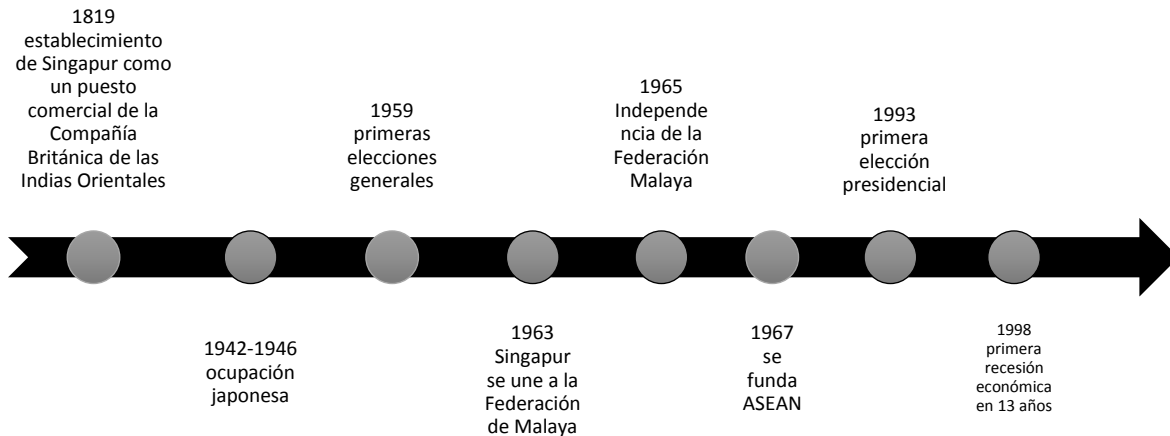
1819
establecimiento de Singapur como un puesto comercial de la Compañía Británica de las Indias Orientales

1942-1946
ocupación japonesa

1959
primeras elecciones generales

1963
Singapur se une a la Federación de Malaya

1965
Independencia de la Federación Malaya

1967
se funda ASEAN

1993
primera elección presidencial

1998
primera recesión económica en 13 años